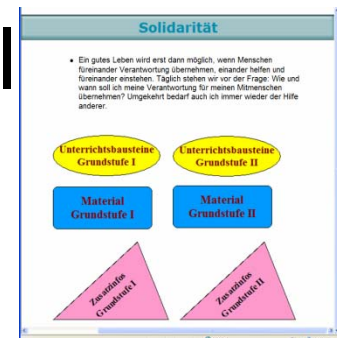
Solidarität

Ein gutes Leben wird erst dann möglich, wenn Menschen füreinander Verantwortung übernehmen, einander helfen und füreinander einstehen. Täglich stehen wir vor der Frage: Wie und wann soll ich meine Verantwortung für meinen Mitmenschen übernehmen? Umgekehrt bedarf auch ich immer wieder der Hilfe anderer.

Unterrichtsbausteine Grundstufe I

Unterrichtsbausteine Grundstufe II

Material Grundstufe I

Material Grundstufe II

Zusatzinfos Grundstufe I

Zusatzinfos Grundstufe II